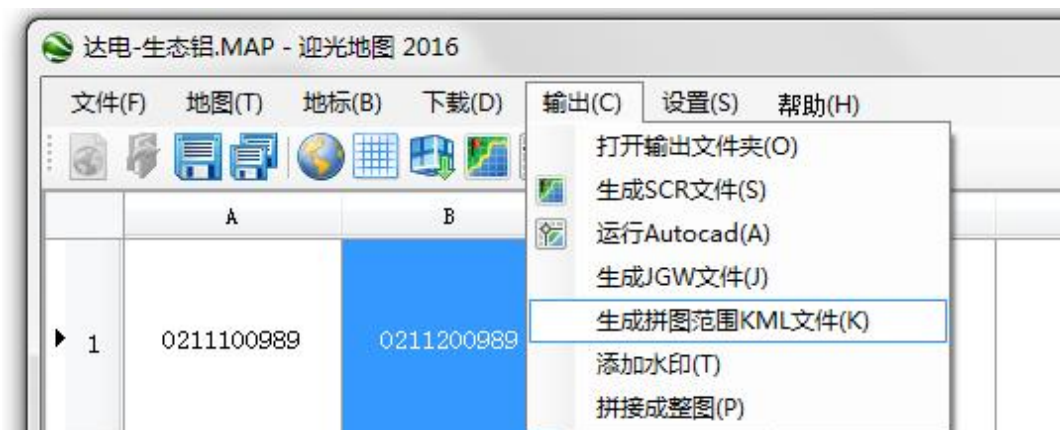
达电-生态铝.MAP - 迎光地图 2016

文件(F) 地图(T) 地标(B) 下载(D) 输出(C) 设置(S) 帮助(H)

打开输出文件夹(O)
生成SCR文件(S)
运行Autocad(A)
生成JGW文件(J)
生成拼图范围KML文件(K)
添加水印(T)
拼接成整图(P)

| | A | B |
|---|---|---|
| 1 | 0211100989 | 0211200989 |